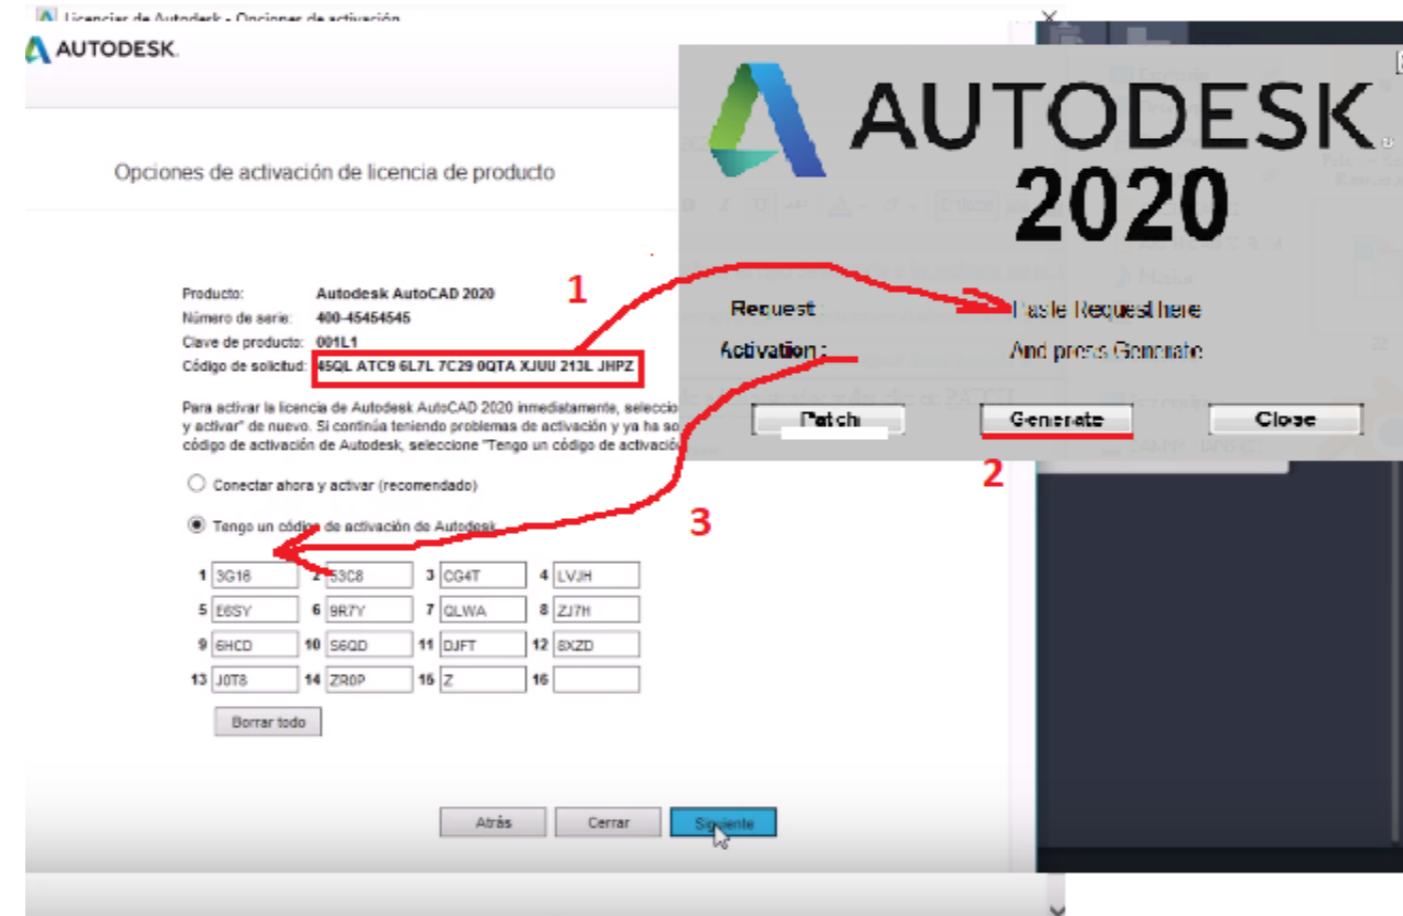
Licenciar de Autodesk - Opciones de activación

AUTODESK.

Opciones de activación de licencia de producto

Producto: Autodesk AutoCAD 2020
Número de serie: 400-45454545
Clave de producto: 001L1
Código de solicitud: 45QL ATC9 6L7L 7C29 0QTA XJUU 213L JHPZ

Para activar la licencia de Autodesk AutoCAD 2020 inmediatamente, seleccio y activar" de nuevo. Si continúa teniendo problemas de activación y ya ha so código de activación de Autodesk, seleccione "Tengo un código de activació

Conectar ahora y activar (recomendado)

Tengo un código de activación de Autodesk

| 1 | 3G16 | 2 | 53C8 | 3 | CG4T | 4 | LVJH |
|---|---|---|---|---|---|---|---|
| 5 | E6SY | 6 | 9R7Y | 7 | QLWA | 8 | ZJ7H |
| 9 | 6HCD | 10 | S6QD | 11 | DJFT | 12 | 8XZD |
| 13 | J0T8 | 14 | ZR0P | 15 | Z | 16 | |

Borrar todo

Atrás Cerrar Siguiente

AUTODESK 2020

Request Paste Request here
Activation : And press Generate

Patch Generate Close

1
2
3